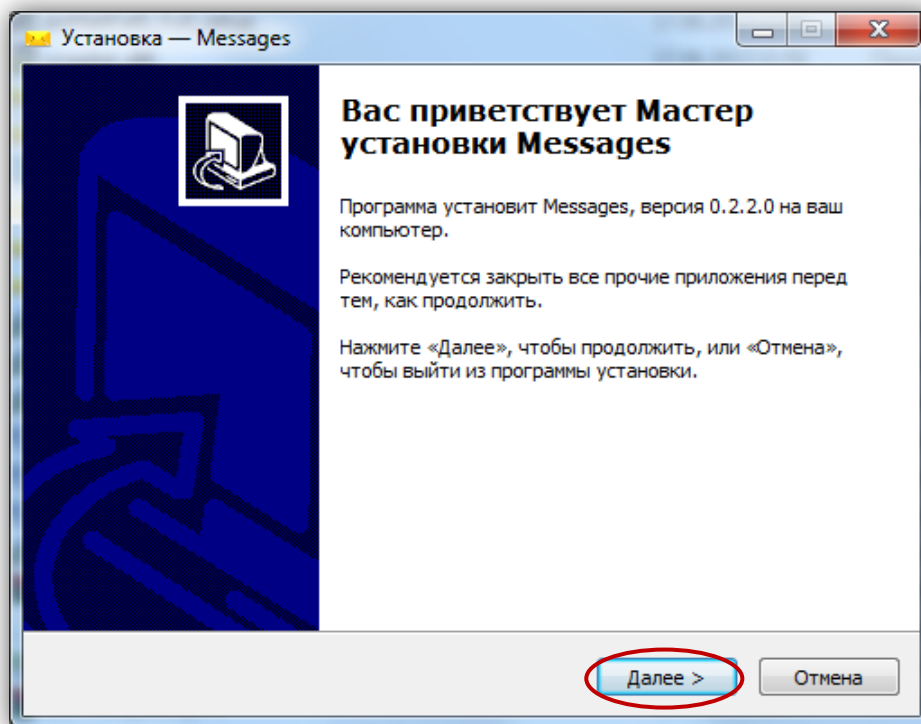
Установка — Messages

Вас приветствует Мастер установки Messages

Программа установит Messages, версия 0.2.2.0 на ваш компьютер.

Рекомендуется закрыть все прочие приложения перед тем, как продолжить.

Нажмите «Далее», чтобы продолжить, или «Отмена», чтобы выйти из программы установки.

Далее >

Отмена